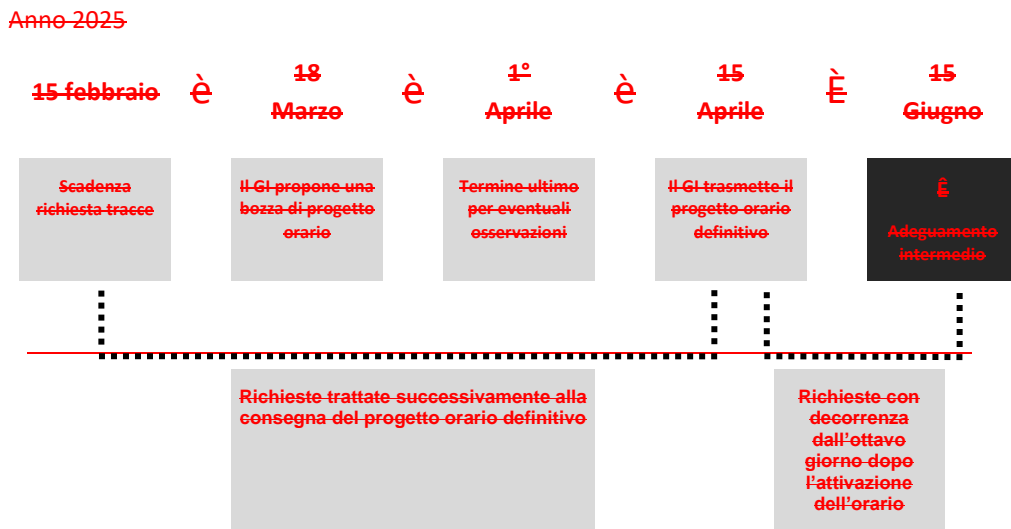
Anno 2025

15 febbraio

è

18 Marzo

è

1° Aprile

è

15 Aprile

È

15 Giugno

Scadenza richiesta tracce

Il GI propone una bozza di progetto orario

Termine ultimo per eventuali osservazioni

Il GI trasmette il progetto orario definitivo

Ê

Adeguamento intermedio

Richieste trattate successivamente alla consegna del progetto orario definitivo

Richieste con decorrenza dall'ottavo giorno dopo l'attivazione dell'orario